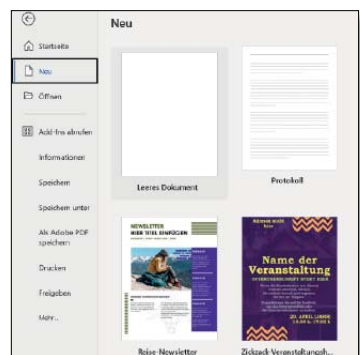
Neu

Startseite

Neu

Öffnen

Add-Ins abrufen

Informationen

Speichern

Speichern unter

Als Adobe PDF speichern

Drucken

Freigeben

Mehr...

Leeres Dokument

Protokoll

NEWSLETTER
HIER TITEL EINFÜGEN

Reise-Newsletter

Name der Veranstaltung

20. APRIL, 12:00
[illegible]

Zickzack-Veranstaltungsb...